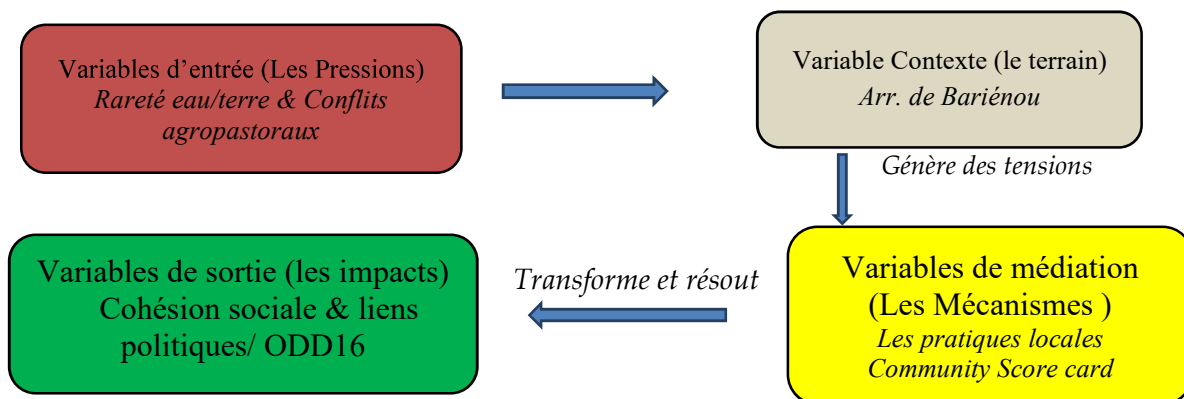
Variables d’entrée (Les Pressions)
*Rareté eau/terre & Conflits agropastoraux*

Variable Contexte (le terrain)
*Arr. de Bariénou*

*Génère des tensions*

Variables de médiation
(Les Mécanismes )
*Les pratiques locales*
*Community Score card*

*Transforme et résout*

Variables de sortie (les impacts)
Cohésion sociale & liens politiques/ ODD16